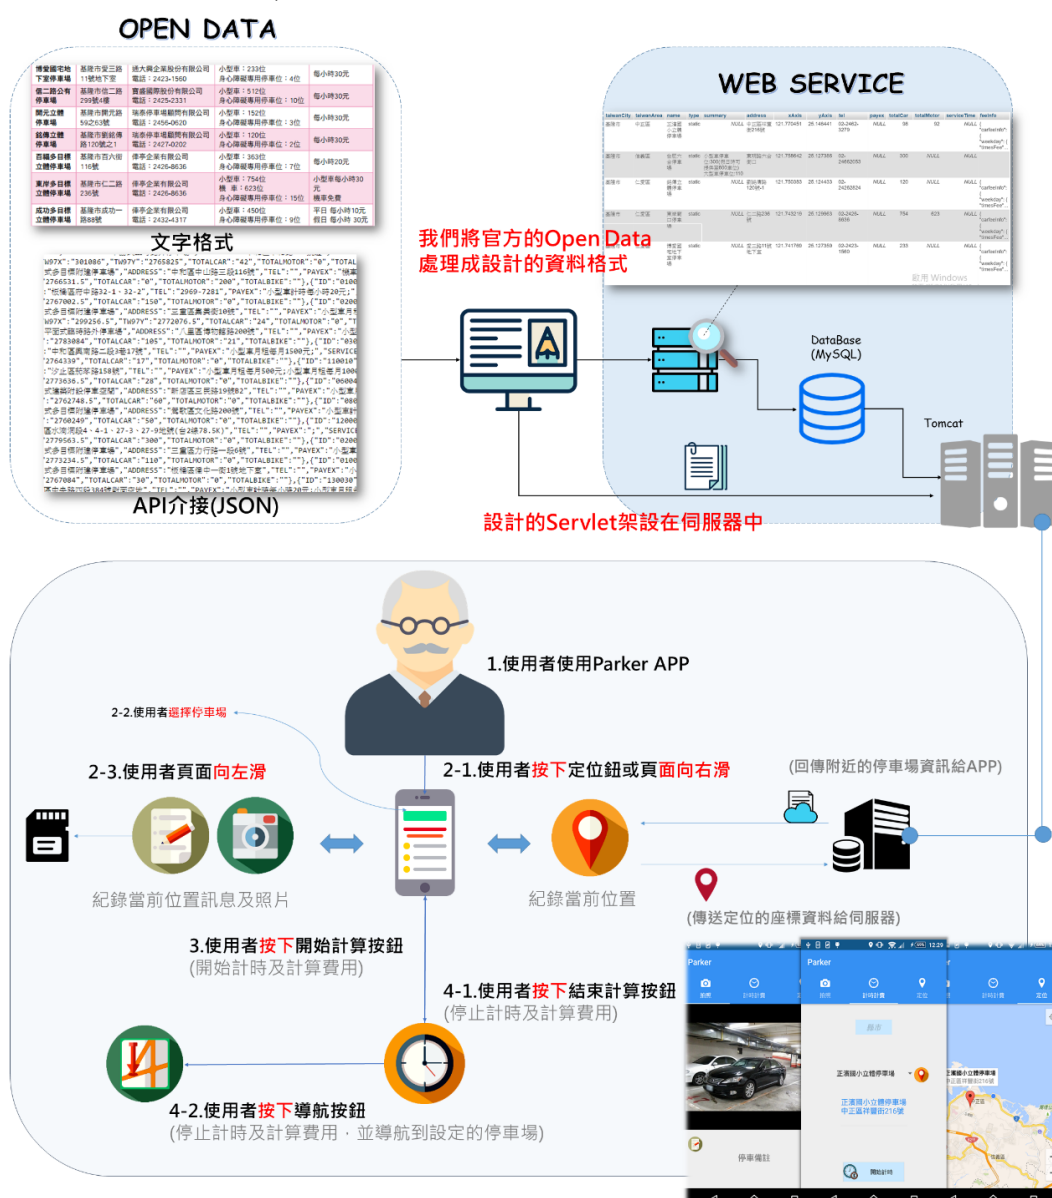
OPEN DATA

| 博愛國宅地下室停車場 | 基隆市愛三路11號地下室 | 連大興企業股份有限公司 電話：2423-1560 | 小型車：233位 身心障礙專用停車位：4位 | 每小時30元 |
|---|---|---|---|---|
| 信二路公有停車場 | 基隆市信二路299號4樓 | 寶盛國際股份有限公司 電話：2425-2331 | 小型車：512位 身心障礙專用停車位：10位 | 每小時30元 |
| 開元立體停車場 | 基隆市開元路59之63號 | 瑞泰停車場顧問有限公司 電話：2456-0620 | 小型車：152位 身心障礙專用停車位：3位 | 每小時30元 |
| 銘傳立體停車場 | 基隆市銘傳路120號之1 | 瑞泰停車場顧問有限公司 電話：2427-0202 | 小型車：120位 身心障礙專用停車位：2位 | 每小時30元 |
| 百福多目標立體停車場 | 基隆市百九街116號 | 停亭企業有限公司 電話：2426-8636 | 小型車：363位 身心障礙專用停車位：7位 | 每小時20元 |
| 東岸多目標立體停車場 | 基隆市仁二路236號 | 停亭企業有限公司 電話：2426-8636 | 小型車：754位 機 車：623位 身心障礙專用停車位：15位 | 小型車每小時30元 機車免費 |
| 成功多目標立體停車場 | 基隆市成功一路88號 | 停亭企業有限公司 電話：2432-4317 | 小型車：450位 身心障礙專用停車位：9位 | 平日 每小時10元 假日 每小時 30元 |

文字格式

API介接(JSON)

WEB SERVICE

| taiwanCity | taiwanArea | name | type | summary | address | xAxis | yAxis | tel | payex | totalCar | totalMotor | serviceTime | fareInfo |
|---|---|---|---|---|---|---|---|---|---|---|---|---|---|

我們將官方的Open Data處理成設計的資料格式

DataBase (MySQL)

Tomcat

設計的Servlet架設在伺服器中

1.使用者使用Parker APP

2-2.使用者選擇停車場

2-3.使用者頁面向左滑

2-1.使用者按下定位鈕或頁面向右滑

(回傳附近的停車場資訊給APP)

紀錄當前位置訊息及照片

紀錄當前位置

(傳送定位的座標資料給伺服器)

3.使用者按下開始計算按鈕
(開始計時及計算費用)

4-1.使用者按下結束計算按鈕
(停止計時及計算費用)

4-2.使用者按下導航按鈕
(停止計時及計算費用，並導航到設定的停車場)

Parker

Parker

停車備註

正濱國小立體停車場

正濱國小立體停車場 中正區祥豐街216號

開始計時